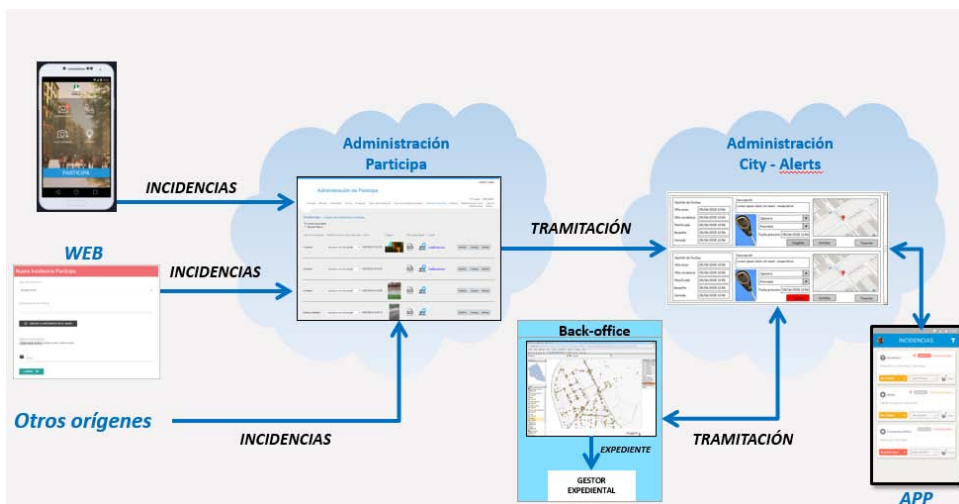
PARTICIPA

INCIDENCIAS

WEB

Nueva Incidencia Participa

INCIDENCIAS

Otros orígenes

INCIDENCIAS

Administración
Participa

Administración de Participa

TRAMITACIÓN

Administración
City - Alerts

Back-office

EXPEDIENTE

GESTOR EXPEDIENTAL

TRAMITACIÓN

INCIDENCIAS

APP